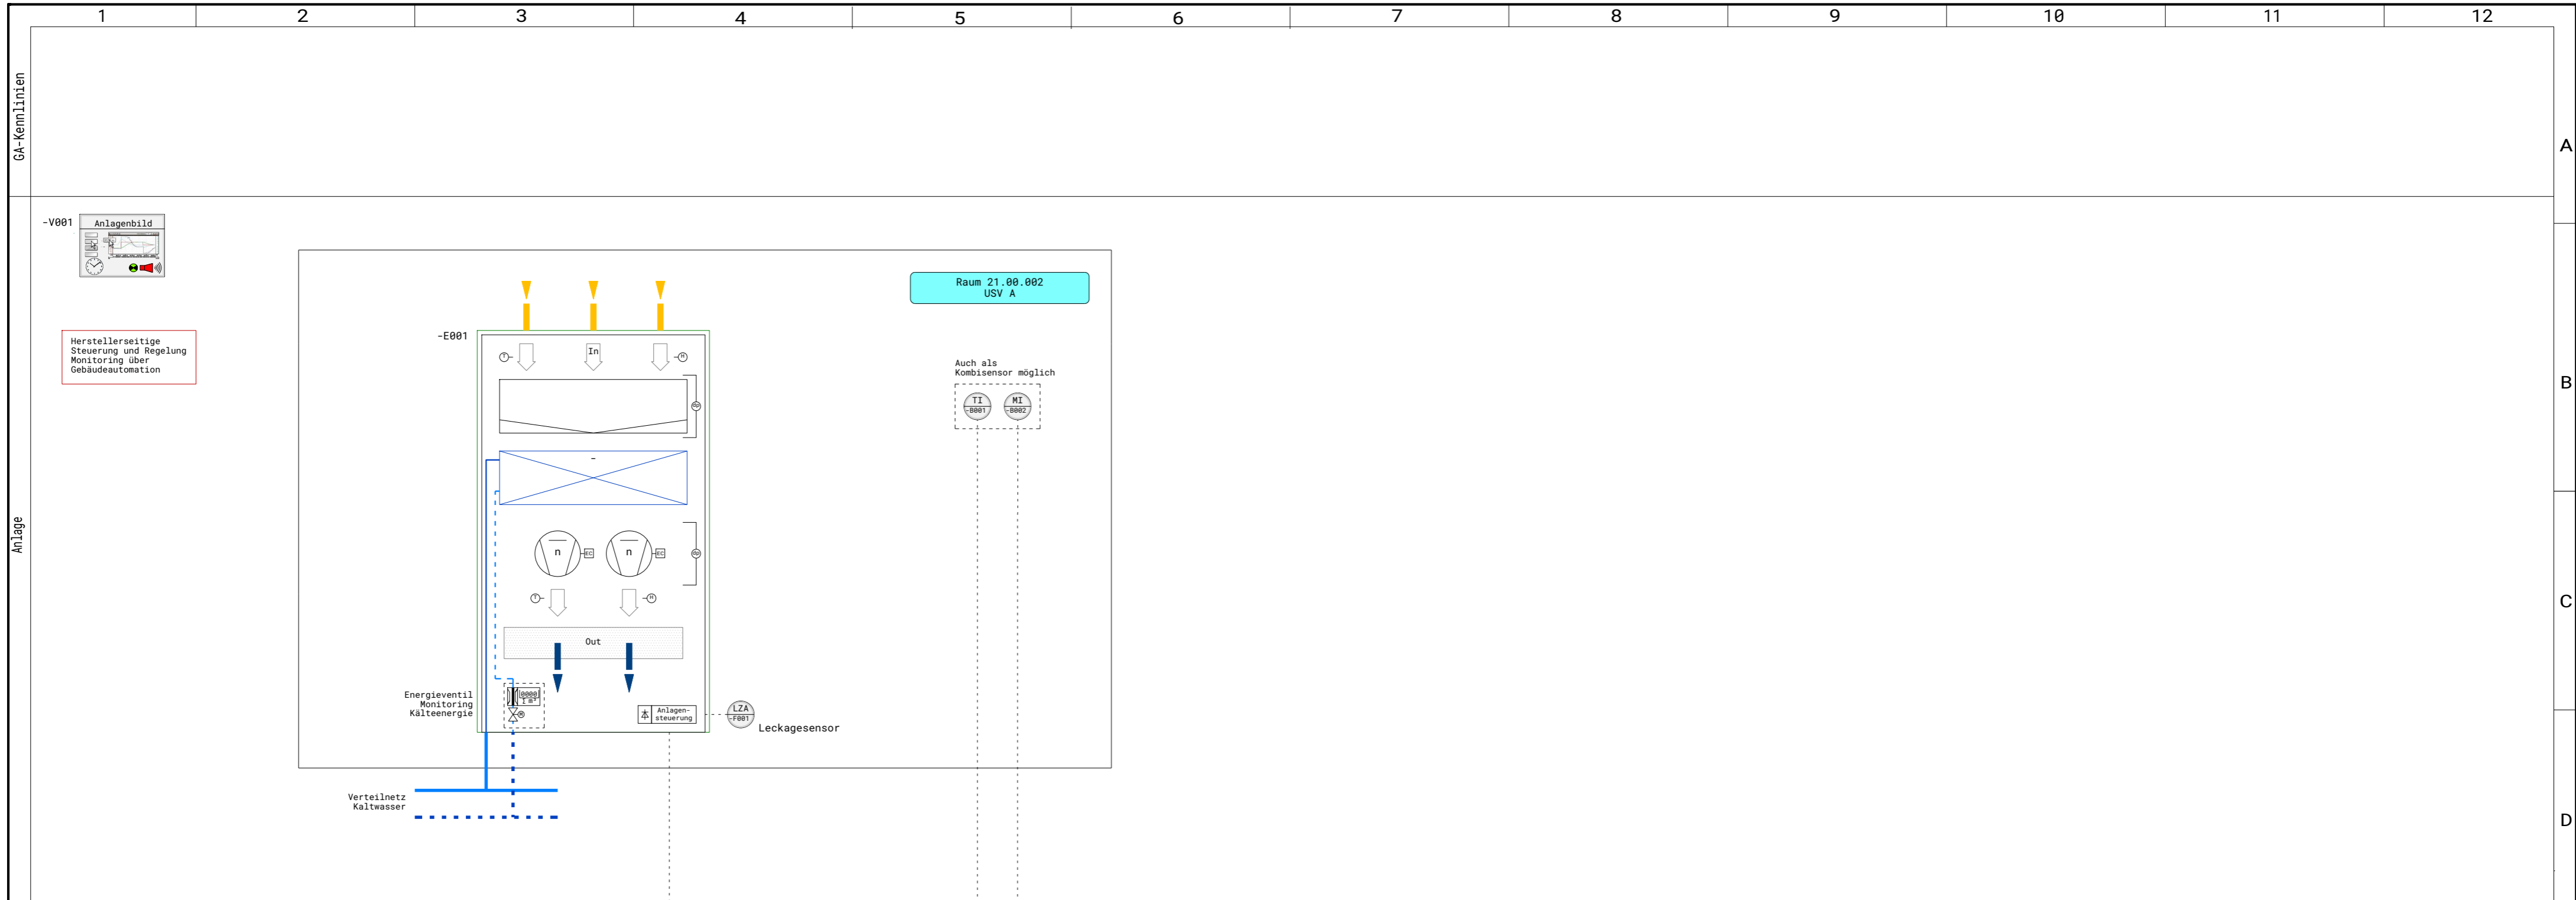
1 2 3 4 5 6 7 8 9 10 11 12

GA-Kennlinien

A

Anlage

B

C

D

-V001 Anlagenbild

Herstellerseitige Steuerung und Regelung Monitoring über Gebäudeautomation

-E001

In

Out

Raum 21.00.002
USV A

Auch als Kombisensor möglich

TI
-B001

MI
-B002

Energieventil Monitoring Kälteenergie

Anlagen-steuerung

LZA
-F001

Leckagesensor

Verteilnetz Kaltwasser